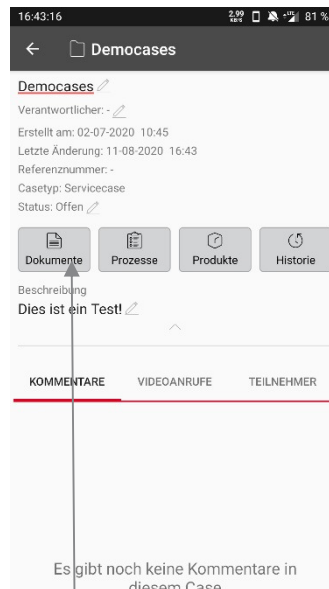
16:43:16 2.99 KB/S 81 %

← Democases

Democases

Verantwortlicher: -

Erstellt am: 02-07-2020 10:45

Letzte Änderung: 11-08-2020 16:43

Referenznummer: -

Casetyp: Servicecase

Status: Offen

Dokumente Prozesse Produkte Historie

Beschreibung

Dies ist ein Test!

KOMMENTARE VIDEOANRUFE TEILNEHMER

Es gibt noch keine Kommentare in diesem Case